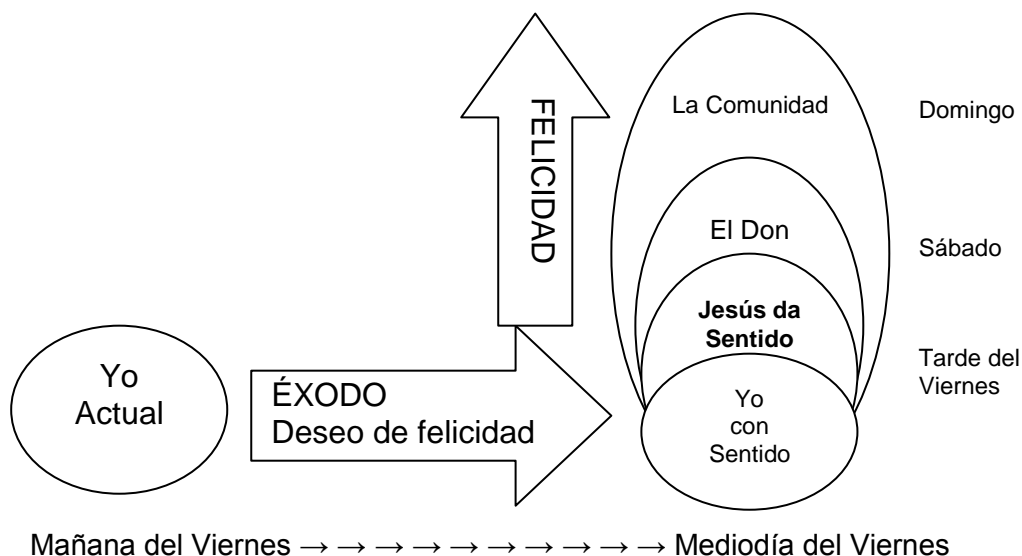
Yo Actual

ÉXODO
Deseo de felicidad

FELICIDAD

La Comunidad

El Don

**Jesús da Sentido**

Yo con Sentido

Domingo

Sábado

Tarde del Viernes

Mañana del Viernes → → → → → → → → → → Mediodía del Viernes